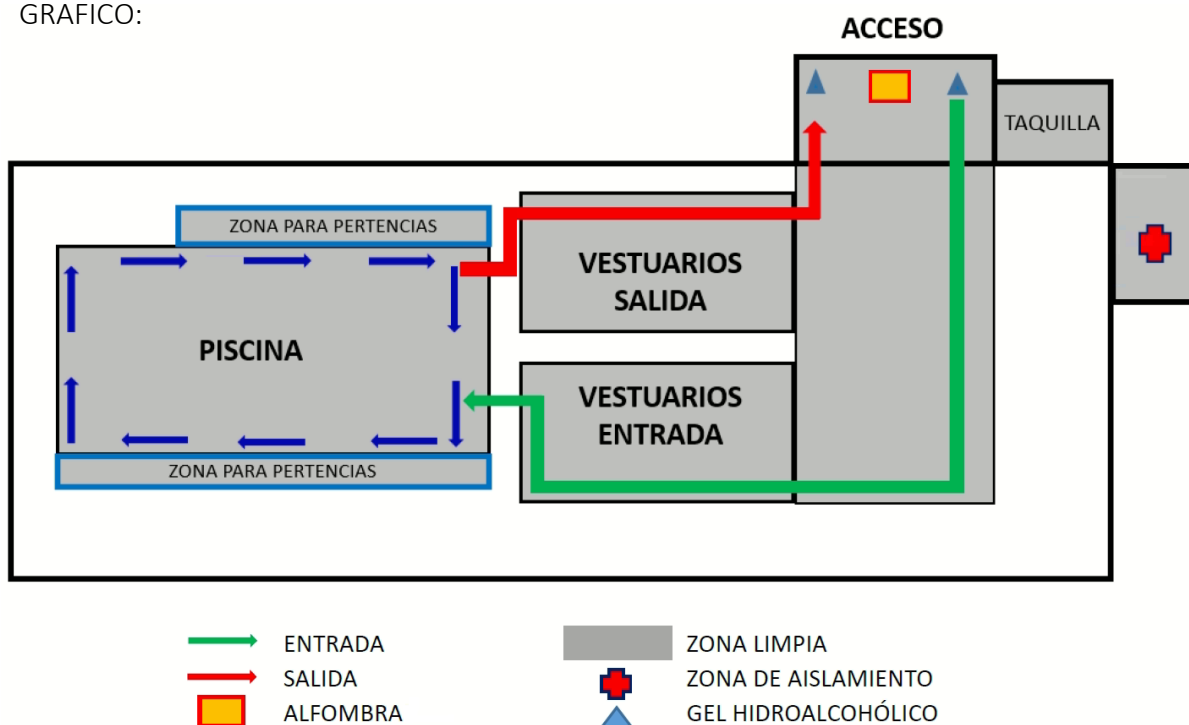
GRAFICO:

ACCESO

TAQUILLA

ZONA PARA PERTENCIAS

VESTUARIOS SALIDA

PISCINA

VESTUARIOS ENTRADA

ZONA PARA PERTENCIAS

ENTRADA

SALIDA

ALFOMBRA

ZONA LIMPIA

ZONA DE AISLAMIENTO

GEL HIDROALCOHÓLICO